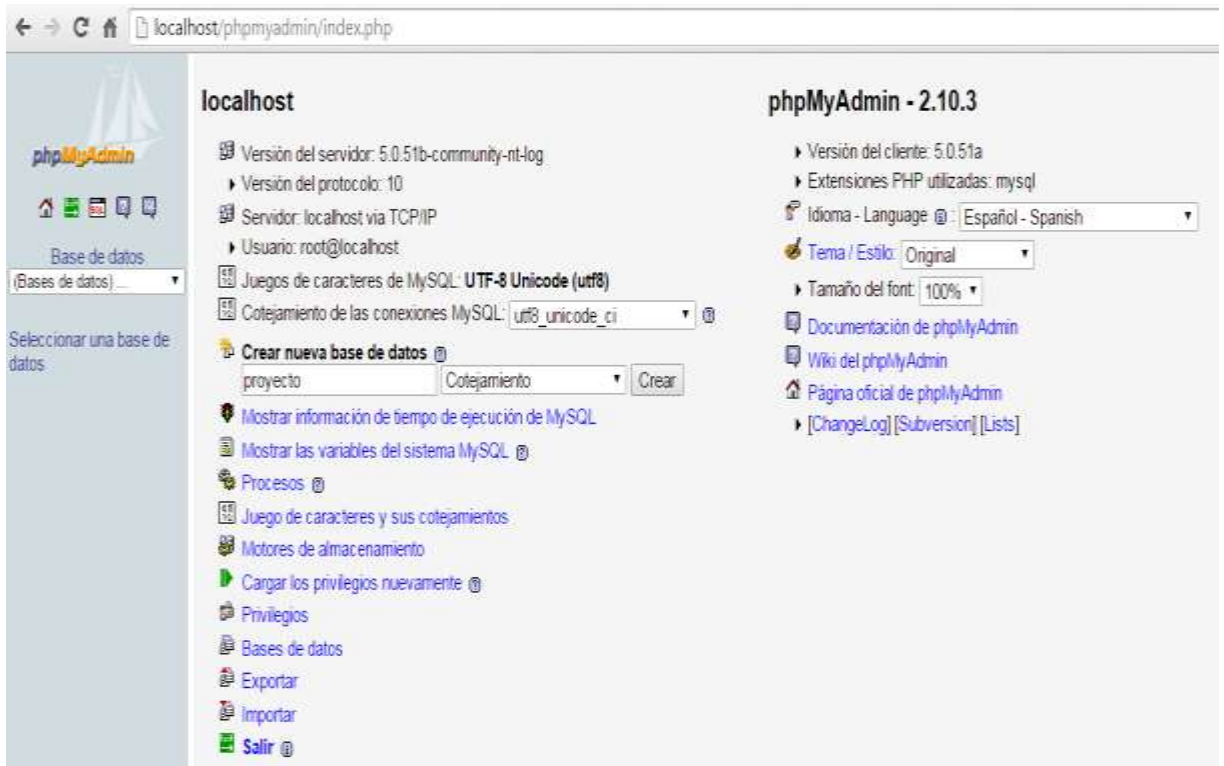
localhost/phpmyadmin/index.php

phpMyAdmin

Base de datos
(Bases de datos) ...

Seleccionar una base de datos

localhost

Versión del servidor: 5.0.51b-community-nt-log
Versión del protocolo: 10
Servidor: localhost via TCP/IP
Usuario: root@localhost
Juegos de caracteres de MySQL: **UTF-8 Unicode (utf8)**
Cotejamiento de las conexiones MySQL: utf8_unicode_ci

**Crear nueva base de datos**
proyecto | Cotejamiento | Crear

Mostrar información de tiempo de ejecución de MySQL
Mostrar las variables del sistema MySQL
Procesos
Juego de caracteres y sus cotejamientos
Motores de almacenamiento
Cargar los privilegios nuevamente
Privilegios
Bases de datos
Exportar
Importar
**Salir**

phpMyAdmin - 2.10.3

Versión del cliente: 5.0.51a
Extensiones PHP utilizadas: mysql
Idioma - Language: Español - Spanish
Tema / Estilo: Original
Tamaño del font: 100%
Documentación de phpMyAdmin
Wiki del phpMyAdmin
Página oficial de phpMyAdmin
[ChangeLog] [Subversion] [Lists]